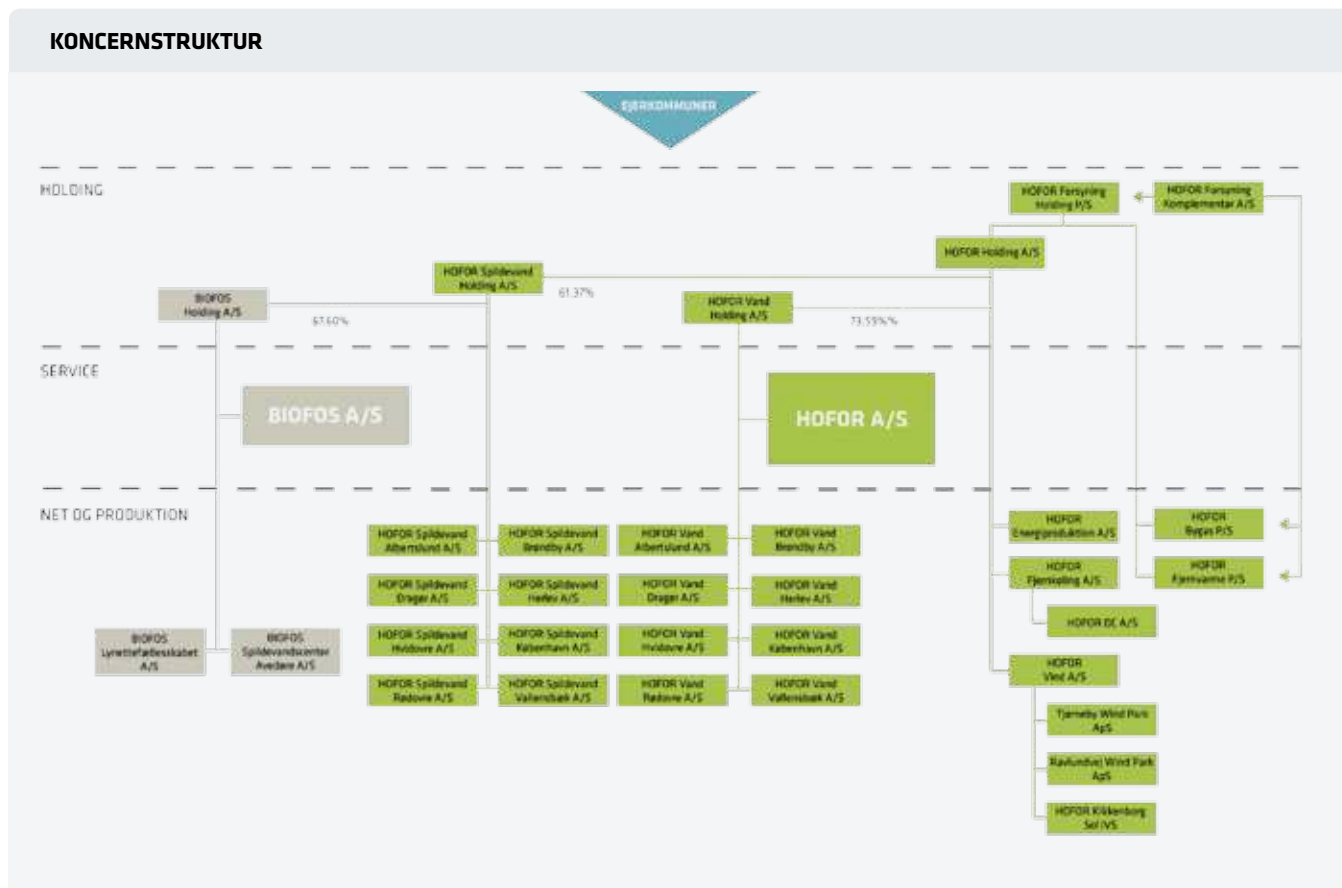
KONCERNSTRUKTUR

EJERKOMMUNER

HOLDING

HOFOR Forsyning Holding P/S

HOFOR Forsyning Komplementar A/S

HOFOR Holding A/S

HOFOR Spildevand Holding A/S

61.37%

BIOFOS Holding A/S

67.60%

HOFOR Vand Holding A/S

73.59%%

SERVICE

BIOFOS A/S

HOFOR A/S

NET OG PRODUKTION

HOFOR Spildevand Albertslund A/S

HOFOR Spildevand Brøndby A/S

HOFOR Vand Albertslund A/S

HOFOR Vand Brøndby A/S

HOFOR Energiproduktion A/S

HOFOR Bygas P/S

HOFOR Spildevand Dragør A/S

HOFOR Spildevand Herlev A/S

HOFOR Vand Dragør A/S

HOFOR Vand Herlev A/S

HOFOR Fjernkøling A/S

HOFOR Fjernvarme P/S

HOFOR DC A/S

BIOFOS Lynettefællesskabet A/S

BIOFOS Spildevandscenter Avedøre A/S

HOFOR Spildevand Hvidovre A/S

HOFOR Spildevand København A/S

HOFOR Vand Hvidovre A/S

HOFOR Vand København A/S

HOFOR Spildevand Rødovre A/S

HOFOR Spildevand Vallensbæk A/S

HOFOR Vand Rødovre A/S

HOFOR Vand Vallensbæk A/S

HOFOR Vind A/S

Tjæreby Wind Park ApS

Ravlundvej Wind Park ApS

HOFOR Kikkenborg Sol IVS